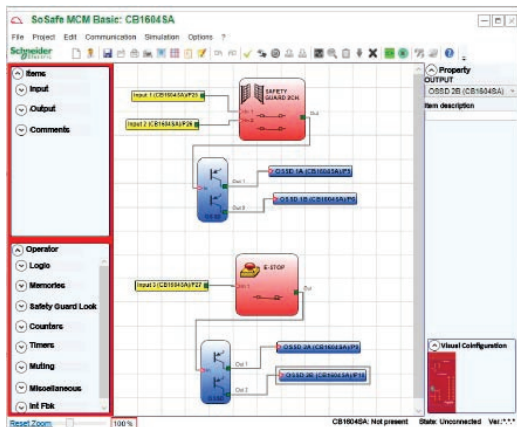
SoSafe MCM Basic: CB1604SA

File Project Edit Communication Simulation Options ?

Schneider Electric

Items
Input
Output
Comments

Input 1 (CB1604SA)/P25
Input 2 (CB1604SA)/P26
SAFETY GUARD 2CH
Out
Out 1
Out 2
OSSD 1A (CB1604SA)/P3
OSSD 1B (CB1604SA)/P4

Input 3 (CB1604SA)/P27
E-STOP
Out
Out 1
Out 2
OSSD 2A (CB1604SA)/P5
OSSD 2B (CB1604SA)/P6

Operator
Logic
Memories
Safety Guard Lock
Counters
Timers
Muting
Miscellaneous
Inf Fbk

Property
OUTPUT
OSSD 2B (CB1604SA)
Item description

Visual Configuration

Reset Zoom 100 %
CB1604SA: Not present State: Unconnected Ver.:*.*.*